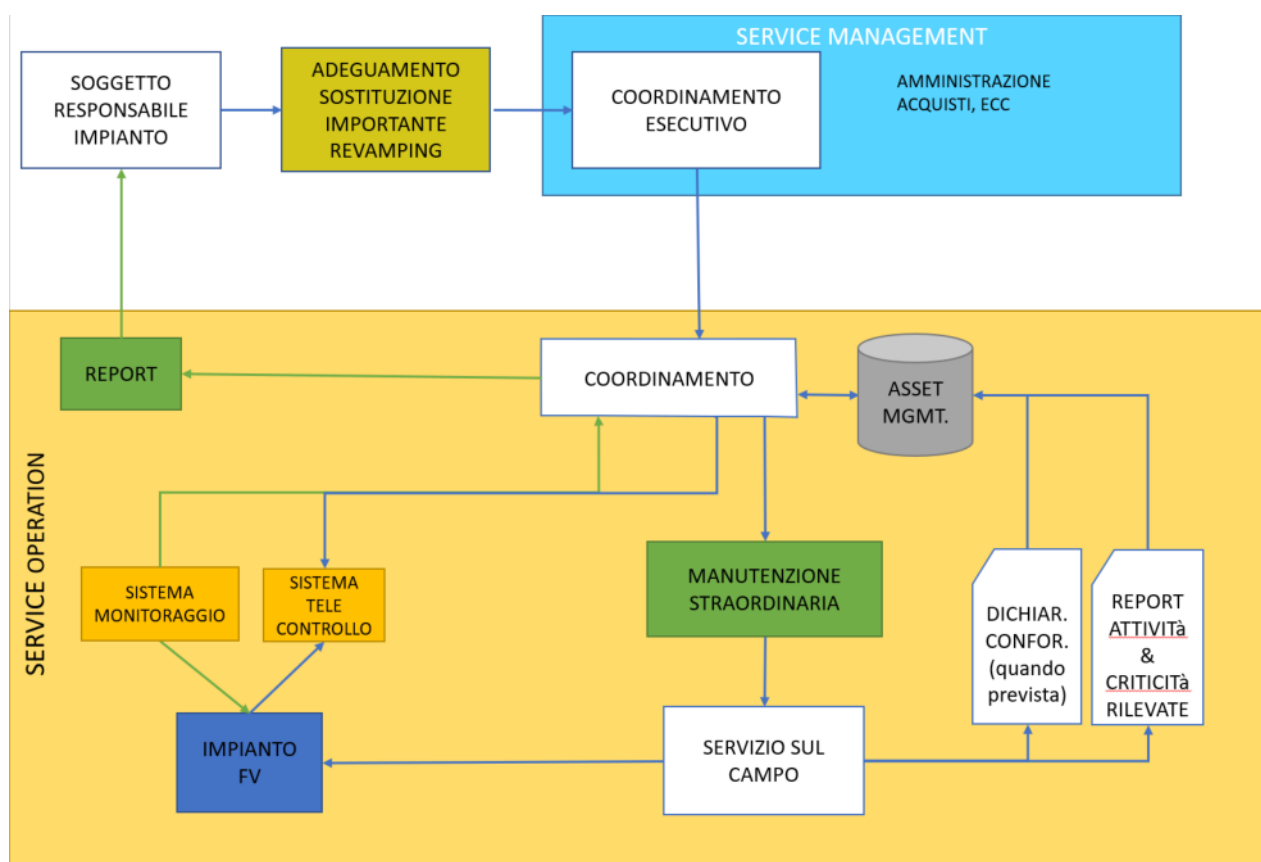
SOGGETTO RESPONSABILE IMPIANTO

ADEGUAMENTO SOSTITUZIONE IMPORTANTE REVAMPING

SERVICE MANAGEMENT

COORDINAMENTO ESECUTIVO

AMMINISTRAZIONE ACQUISTI, ECC

SERVICE OPERATION

REPORT

COORDINAMENTO

ASSET MGMT.

SISTEMA MONITORAGGIO

SISTEMA TELE CONTROLLO

MANUTENZIONE STRAORDINARIA

DICHIAR. CONFOR. (quando prevista)

REPORT ATTIVITà & CRITICITà RILEVATE

IMPIANTO FV

SERVIZIO SUL CAMPO